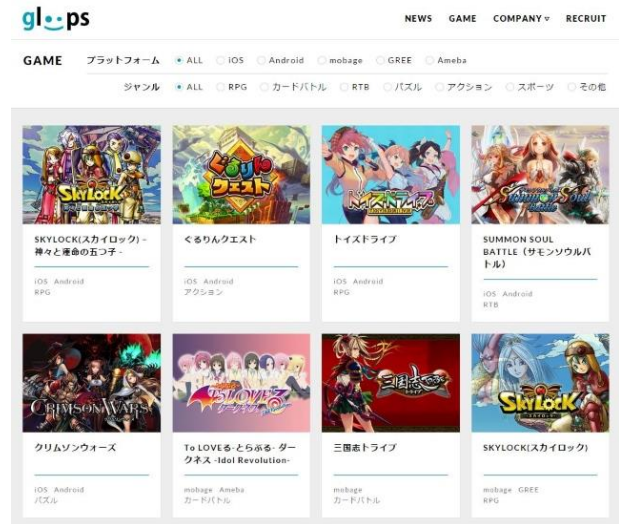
gl◡ps

NEWS GAME COMPANY ▿ RECRUIT

GAME プラットフォーム ALL iOS Android mobage GREE Ameba

ジャンル ALL RPG カードバトル RTB パズル アクション スポーツ その他

SKYLOCK

SKYLOCK(スカイロック) - 神々と運命の五つ子 -

iOS Android
RPG

ぐるりんクエスト

ぐるりんクエスト

iOS Android
アクション

トイズドライブ

トイズドライブ

iOS Android
RPG

Summon Soul

SUMMON SOUL BATTLE（サモンソウルバトル）

iOS Android
RTB

CRIMSON WARS

クリムゾンウォーズ

iOS Android
パズル

To LOVEる

To LOVEる-とらぶる- ダークネス -Idol Revolution-

mobage Ameba
カードバトル

三国志トライブ

三国志トライブ

mobage
カードバトル

SKYLOCK

SKYLOCK(スカイロック)

mobage GREE
RPG